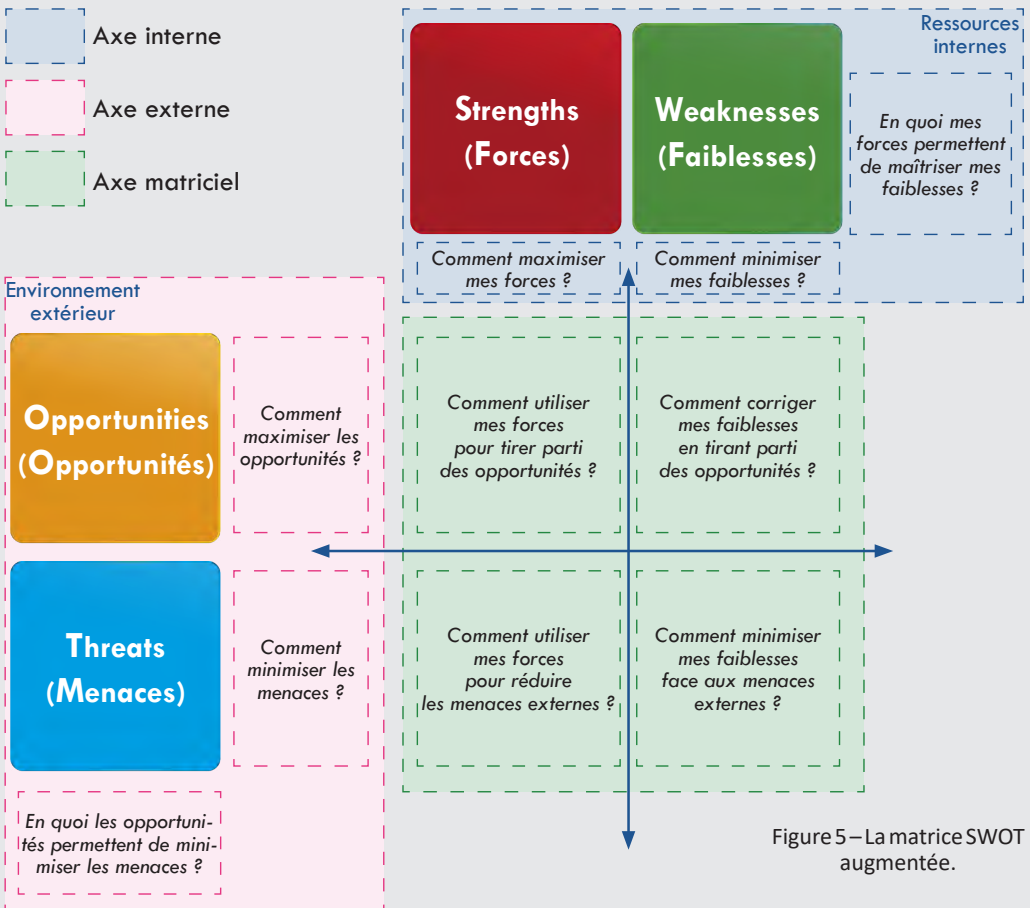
Axe interne

Axe externe

Axe matriciel

Ressources internes

Strengths (Forces)

Weaknesses (Faiblesses)

En quoi mes forces permettent de maîtriser mes faiblesses ?

Comment maximiser mes forces ?

Comment minimiser mes faiblesses ?

Environnement extérieur

Opportunities (Opportunités)

Comment maximiser les opportunités ?

Comment utiliser mes forces pour tirer parti des opportunités ?

Comment corriger mes faiblesses en tirant parti des opportunités ?

Threats (Menaces)

Comment minimiser les menaces ?

Comment utiliser mes forces pour réduire les menaces externes ?

Comment minimiser mes faiblesses face aux menaces externes ?

En quoi les opportunités permettent de minimiser les menaces ?

Figure 5 – La matrice SWOT augmentée.